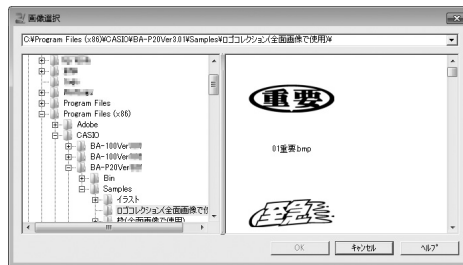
画像選択

C:¥Program Files (x86)¥CASIO¥BA-P20Ver3.01¥Samples¥ロゴコレクション(全面画像で使用)¥

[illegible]
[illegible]
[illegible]
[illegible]
Program Files
Program Files (x86)
Adobe
CASIO
BA-100Ver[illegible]
BA-100Ver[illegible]
BA-P20Ver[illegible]
Bin
Samples
イラスト
ロゴコレクション(全面画像で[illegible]
枠(全面画像で使用)

重要

01重要.bmp

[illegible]

OK
キャンセル
ヘルプ